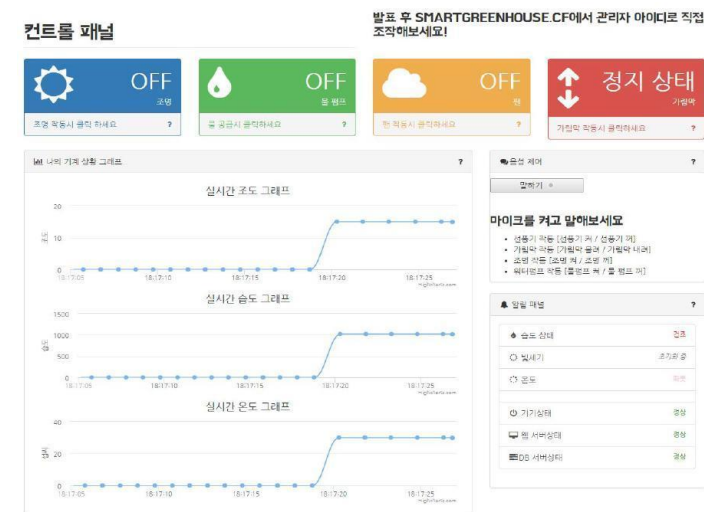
컨트롤 패널

발표 후 SMARTGREENHOUSE.CF에서 관리자 아이디로 직접 조작해보세요!

OFF
조명
조명 작동시 클릭 하세요 ?

OFF
물 펌프
물 공급시 클릭하세요 ?

OFF
팬
팬 작동시 클릭하세요 ?

정지 상태
가림막
가림막 작동시 클릭하세요 ?

나의 기계 상황 그래프 ?

실시간 조도 그래프
20
10
0
18:17:05 18:17:10 18:17:15 18:17:20 18:17:25
Highcharts.com

실시간 습도 그래프
1500
1000
500
0
18:17:05 18:17:10 18:17:15 18:17:20 18:17:25
Highcharts.com

실시간 온도 그래프
40
20
0
18:17:05 18:17:10 18:17:15 18:17:20 18:17:25
Highcharts.com

음성 제어 ?
말하기

마이크를 켜고 말해보세요
• 선풍기 작동 [선풍기 켜 / 선풍기 꺼]
• 가림막 작동 [가림막 올려 / 가림막 내려]
• 조명 작동 [조명 켜 / 조명 꺼]
• 워터펌프 작동 [물펌프 켜 / 물 펌프 꺼]

알림 패널 ?
습도 상태 건조
빛세기 조치해 줌
온도 적정
기기상태 정상
웹 서버상태 정상
DB 서버상태 정상